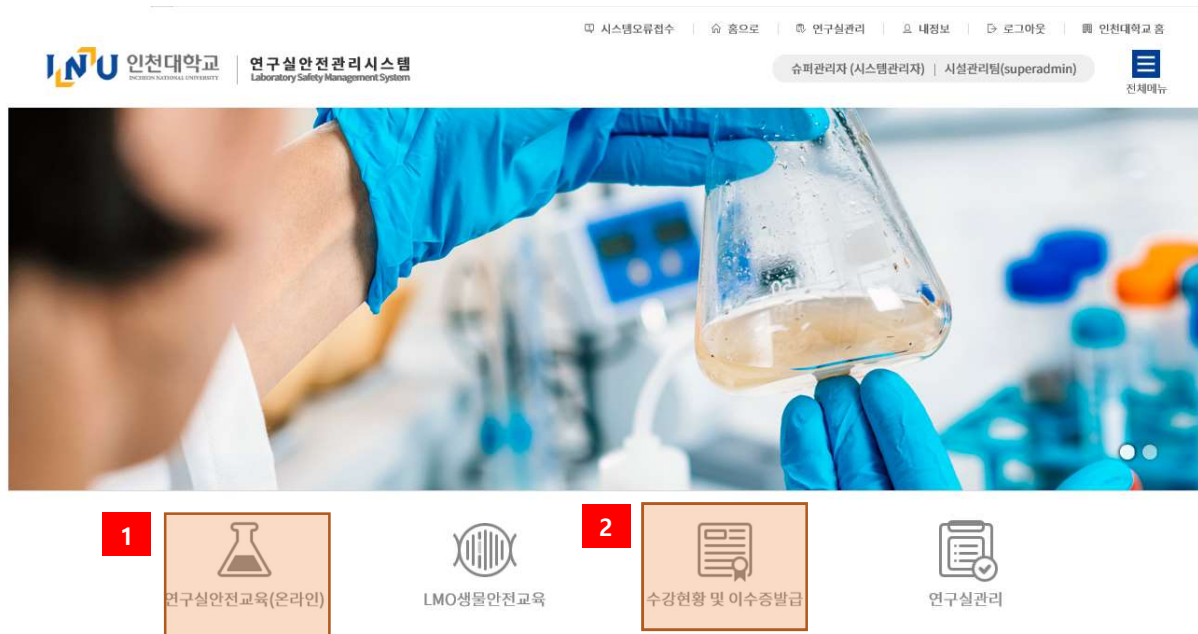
시스템오류접수 | 홈으로 | 연구실관리 | 내정보 | 로그아웃 | 인천대학교 홈

INU 인천대학교 INCHEON NATIONAL UNIVERSITY | 연구실안전관리시스템 Laboratory Safety Management System

슈퍼관리자 (시스템관리자) | 시설관리팀(superadmin)

전체메뉴

1

연구실안전교육(온라인)

LMO생물안전교육

2

수강현황 및 이수증발급

연구실관리